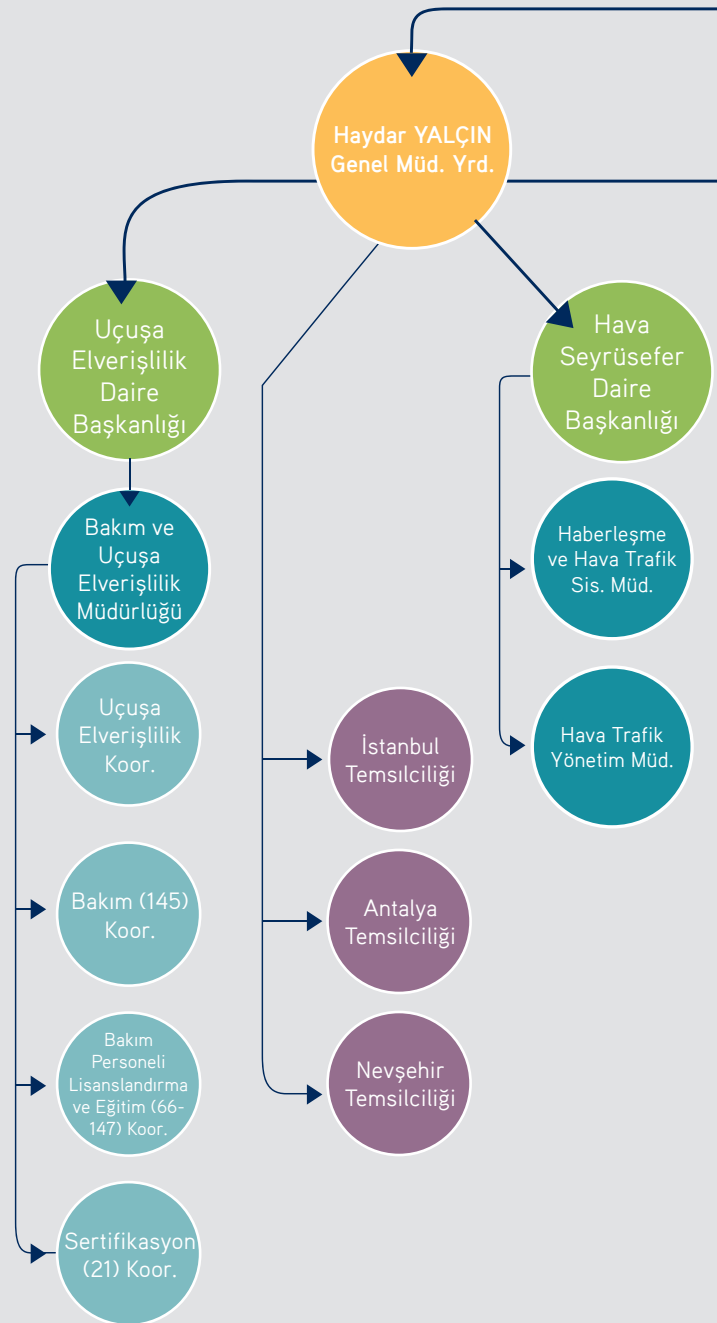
Haydar YALÇIN
Genel Müd. Yrd.

Uçuşa Elverişlilik Daire Başkanlığı

Hava Seyrüsefer Daire Başkanlığı

Bakım ve Uçuşa Elverişlilik Müdürlüğü

Haberleşme ve Hava Trafik Sis. Müd.

Hava Trafik Yönetim Müd.

Uçuşa Elverişlilik Koor.

İstanbul Temsilciliği

Bakım (145) Koor.

Antalya Temsilciliği

Bakım Personeli Lisanslandırma ve Eğitim (66-147) Koor.

Nevşehir Temsilciliği

Sertifikasyon (21) Koor.